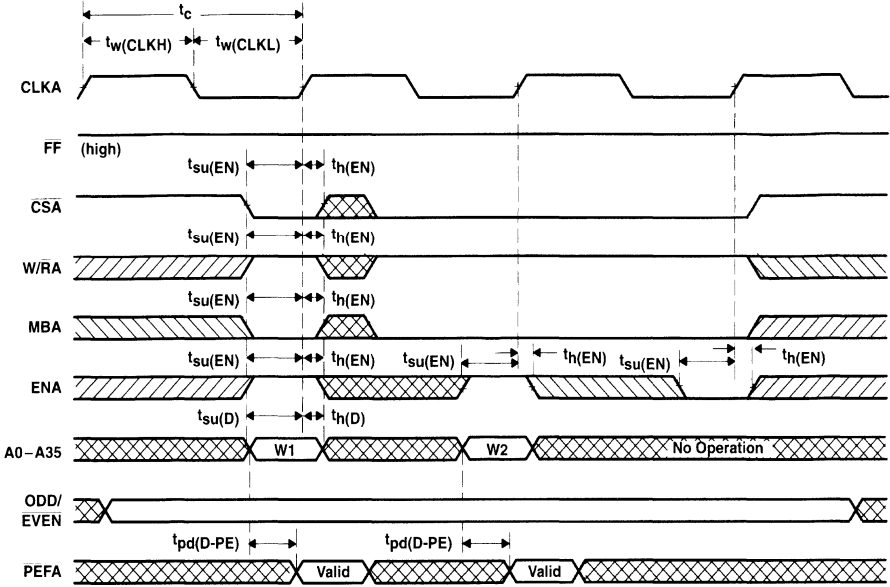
$t_c$
$t_{w(CLKH)}$ $t_{w(CLKL)}$

CLKA

$\overline{FF}$ (high)

$t_{su(EN)}$ $t_{h(EN)}$

$\overline{CSA}$

$t_{su(EN)}$ $t_{h(EN)}$

$W/\overline{RA}$

$t_{su(EN)}$ $t_{h(EN)}$

MBA

$t_{su(EN)}$ $t_{h(EN)}$ $t_{su(EN)}$ $t_{h(EN)}$ $t_{su(EN)}$ $t_{h(EN)}$

ENA

$t_{su(D)}$ $t_{h(D)}$

A0–A35 W1 W2 No Operation

ODD/ $\overline{EVEN}$

$t_{pd(D-PE)}$ $t_{pd(D-PE)}$

PEFA Valid Valid